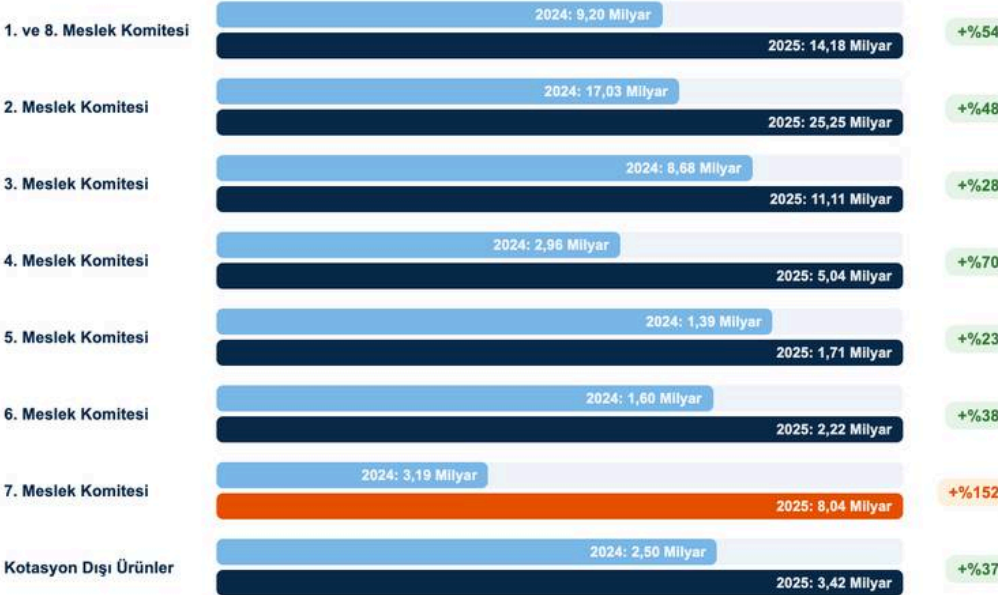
1. ve 8. Meslek Komitesi
2024: 9,20 Milyar
2025: 14,18 Milyar
+%54

2. Meslek Komitesi
2024: 17,03 Milyar
2025: 25,25 Milyar
+%48

3. Meslek Komitesi
2024: 8,68 Milyar
2025: 11,11 Milyar
+%28

4. Meslek Komitesi
2024: 2,96 Milyar
2025: 5,04 Milyar
+%70

5. Meslek Komitesi
2024: 1,39 Milyar
2025: 1,71 Milyar
+%23

6. Meslek Komitesi
2024: 1,60 Milyar
2025: 2,22 Milyar
+%38

7. Meslek Komitesi
2024: 3,19 Milyar
2025: 8,04 Milyar
+%152

Kotasyon Dışı Ürünler
2024: 2,50 Milyar
2025: 3,42 Milyar
+%37